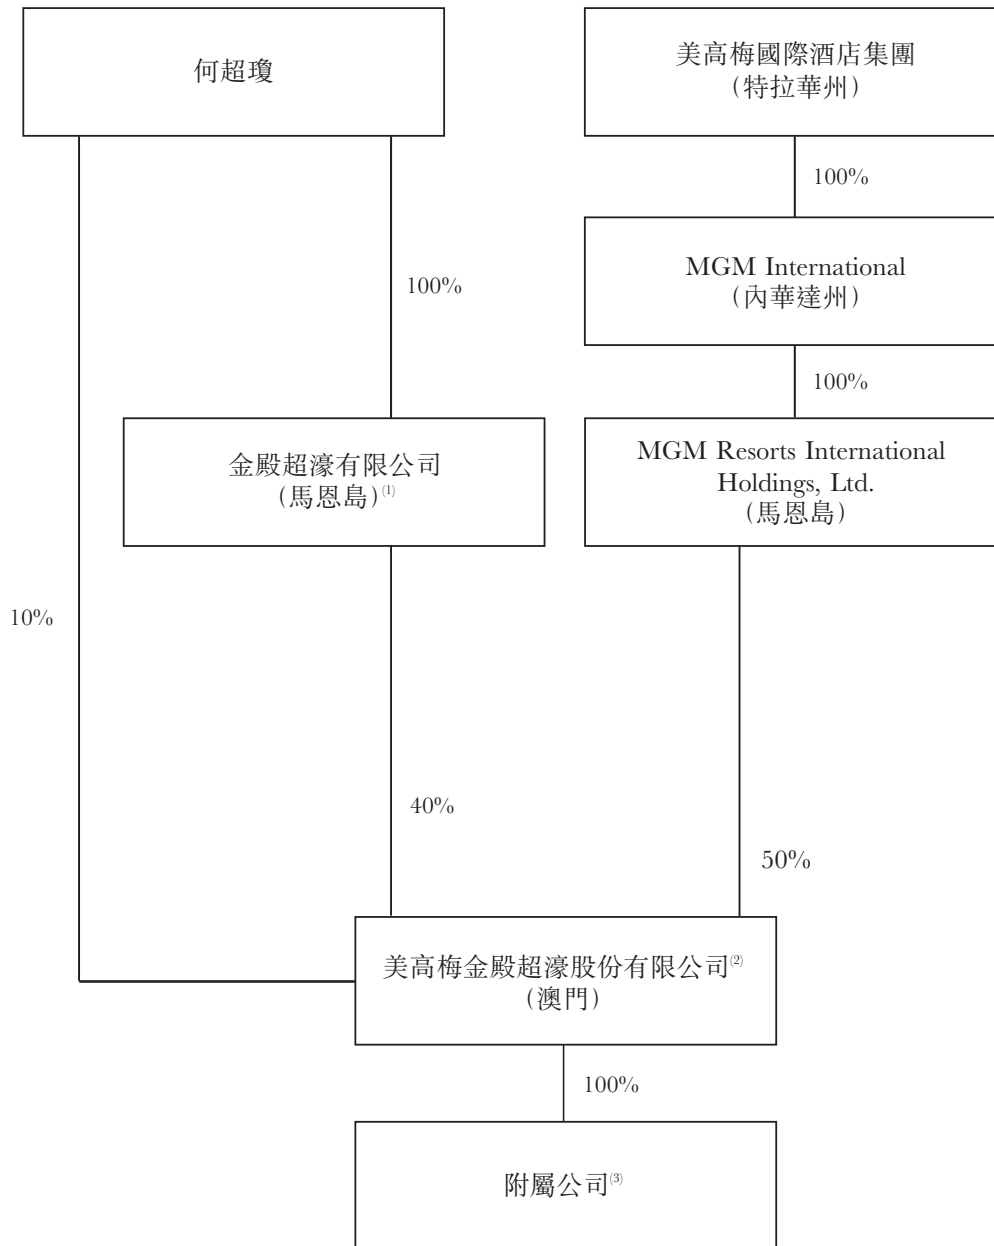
何超瓊

美高梅國際酒店集團
(特拉華州)

100%

MGM International
(內華達州)

100%

100%

金殿超濠有限公司
(馬恩島)$^{(1)}$

MGM Resorts International Holdings, Ltd.
(馬恩島)

10%

40%

50%

美高梅金殿超濠股份有限公司$^{(2)}$
(澳門)

100%

附屬公司$^{(3)}$